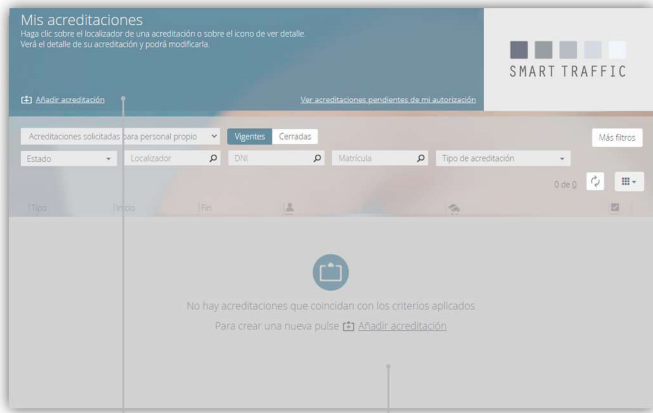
Mis acreditaciones

Haga clic sobre el localizador de una acreditación o sobre el icono de ver detalle.
Verá el detalle de su acreditación y podrá modificarla.

SMART TRAFFIC

Añadir acreditación

Ver acreditaciones pendientes de mi autorización

Acreditaciones solicitadas para personal propio

Vigentes

Cerradas

Más filtros

Estado

Localizador

DNI

Matrícula

Tipo de acreditación

0 de 0

Tipo

Inicio

Fin

No hay acreditaciones que coincidan con los criterios aplicados

Para crear una nueva pulse Añadir acreditación